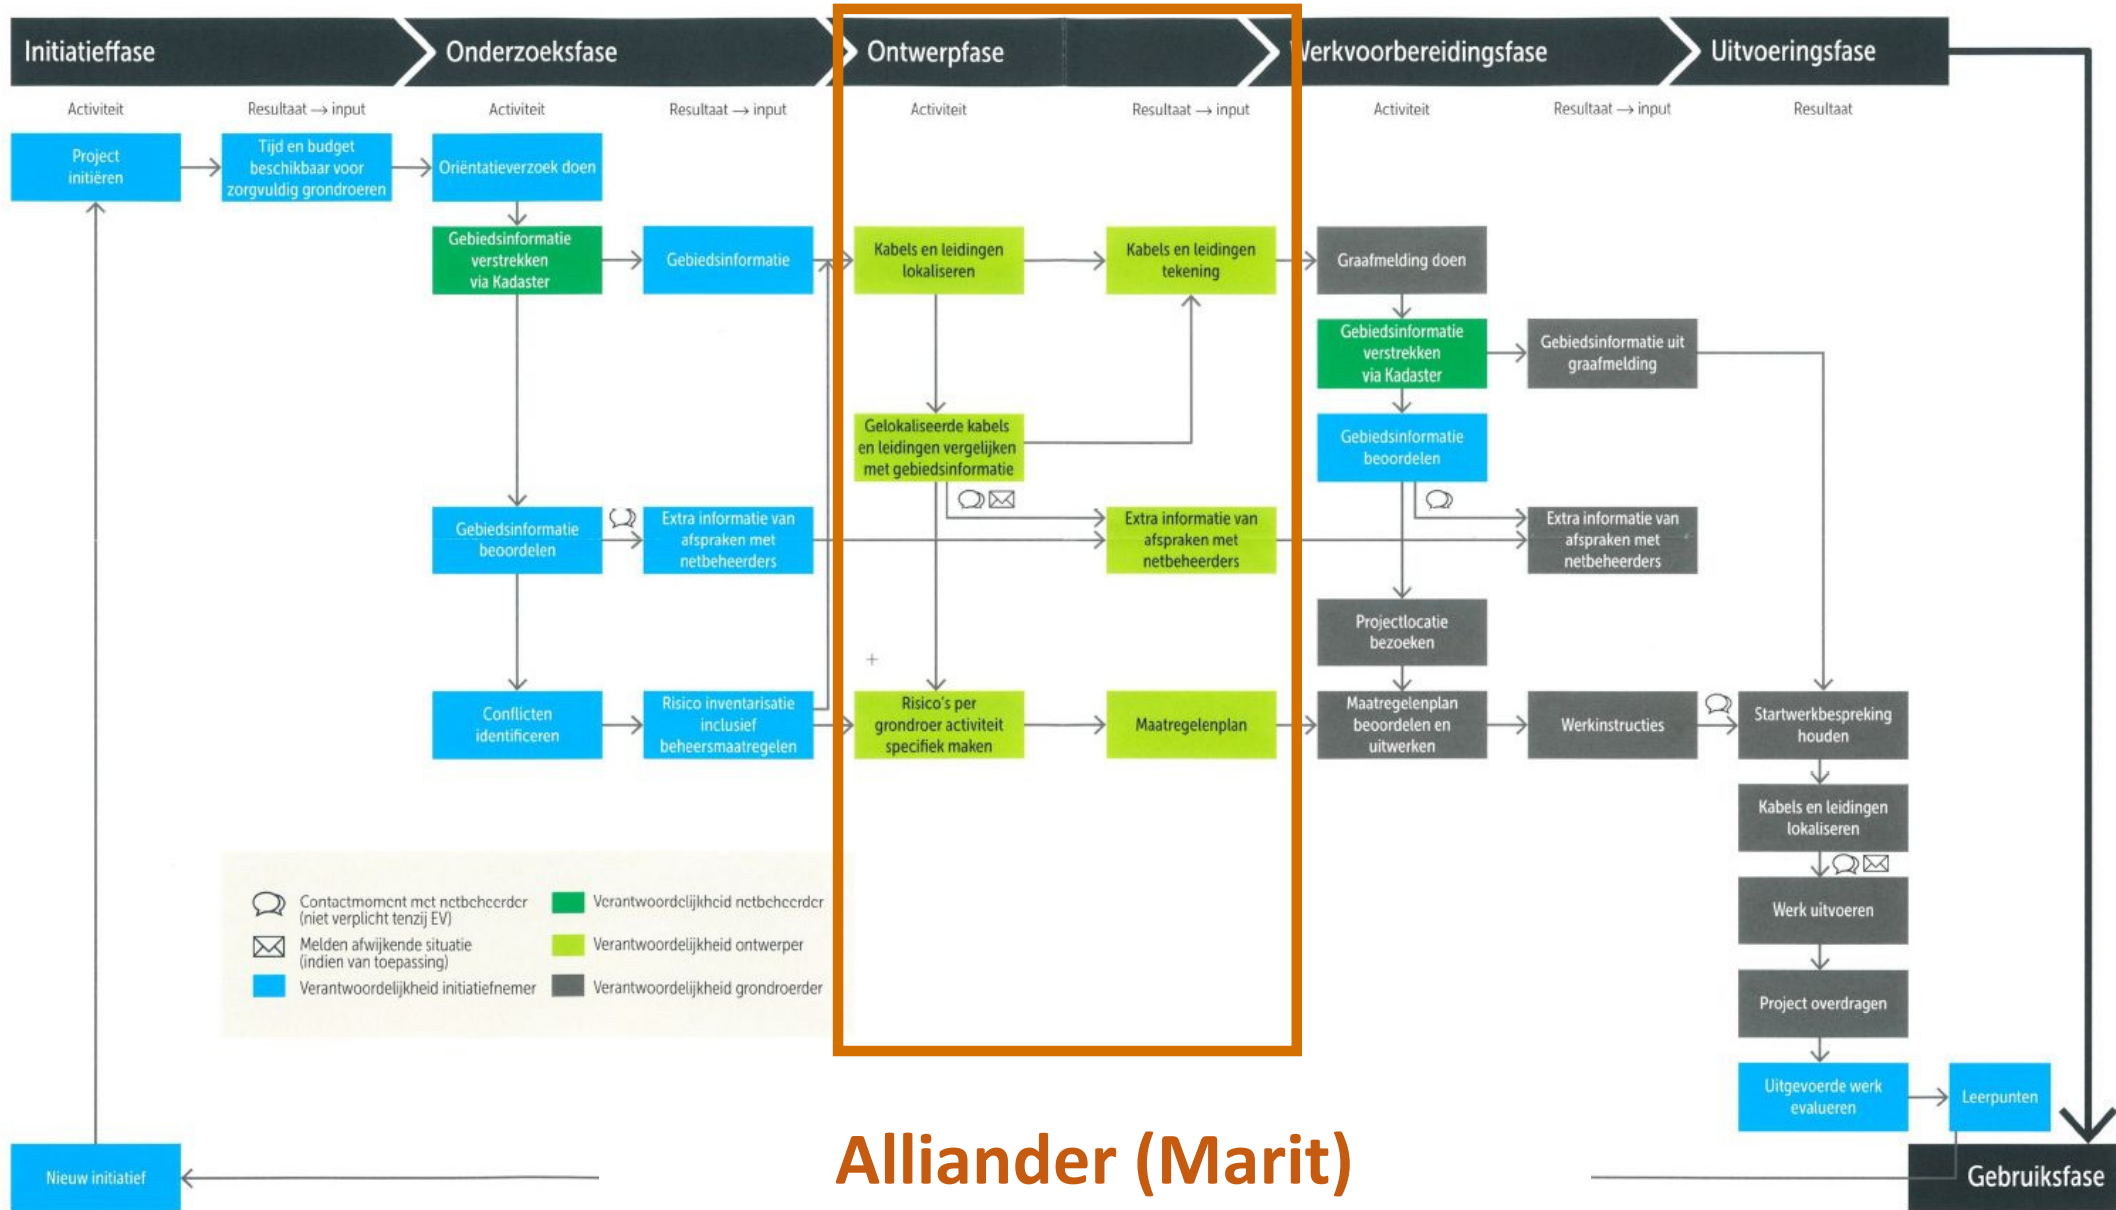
Initiatieffase | Onderzoeksfase | Ontwerpfase | Werkvoorbereidingsfase | Uitvoeringsfase

Activiteit | Resultaat → input | Activiteit | Resultaat → input | Activiteit | Resultaat → input | Activiteit | Resultaat → input | Resultaat

Project initiëren

Tijd en budget beschikbaar voor zorgvuldig grondroeren

Oriëntatieverzoek doen

Gebiedsinformatie verstrekken via Kadaster

Gebiedsinformatie

Gebiedsinformatie beoordelen

Extra informatie van afspraken met netbeheerders

Conflicten identificeren

Risico inventarisatie inclusief beheersmaatregelen

Kabels en leidingen lokaliseren

Kabels en leidingen tekening

Gelokaliseerde kabels en leidingen vergelijken met gebiedsinformatie

Extra informatie van afspraken met netbeheerders

Risico's per grondroer activiteit specifiek maken

Maatregelenplan

Graafmelding doen

Gebiedsinformatie verstrekken via Kadaster

Gebiedsinformatie uit graafmelding

Gebiedsinformatie beoordelen

Extra informatie van afspraken met netbeheerders

Projectlocatie bezoeken

Maatregelenplan beoordelen en uitwerken

Werkinstructies

Startwerkbespreking houden

Kabels en leidingen lokaliseren

Werk uitvoeren

Project overdragen

Uitgevoerde werk evalueren

Leerpunten

Contactmoment met netbeheerder (niet verplicht tenzij EV)

Melden afwijkende situatie (indien van toepassing)

Verantwoordelijkheid initiatiefnemer

Verantwoordelijkheid netbeheerder

Verantwoordelijkheid ontwerper

Verantwoordelijkheid grondroerder

Nieuw initiatief

Alliander (Marit)

Gebruiksfase